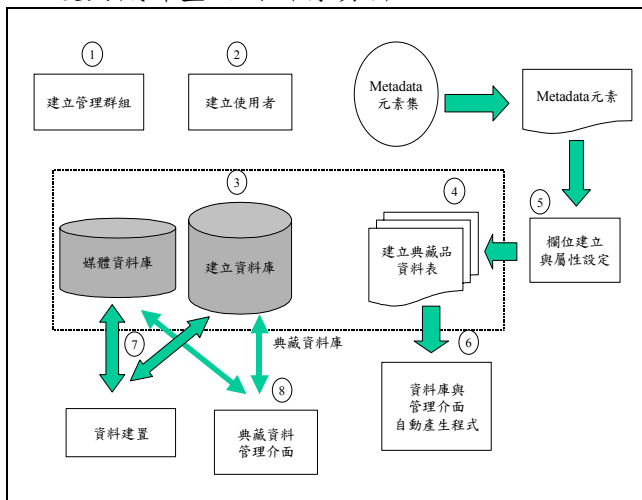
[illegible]

①

建立管理群組

②

建立使用者

Metadata 元素集

Metadata元素

③

④

媒體資料庫

建立資料庫

建立典藏品資料表

⑤

欄位建立與屬性設定

典藏資料庫

⑥

⑦

⑧

資料庫與管理介面自動產生程式

資料建置

典藏資料管理介面